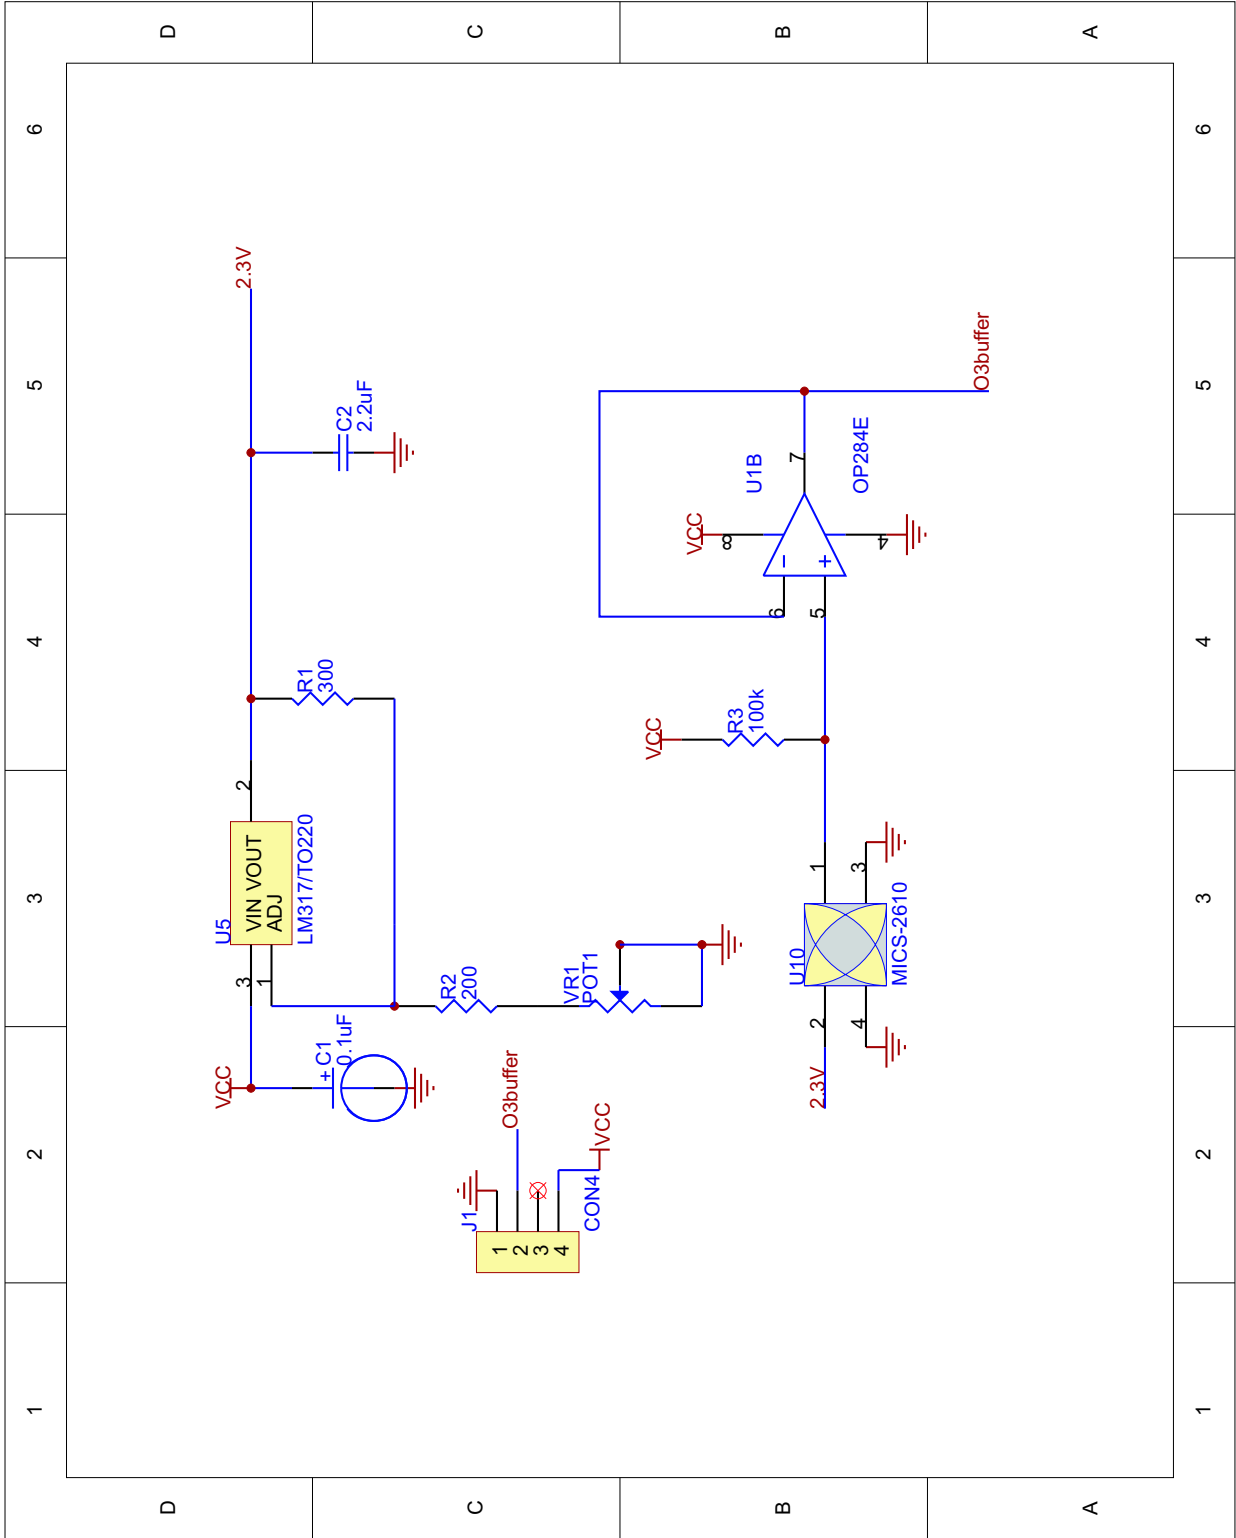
D C B A
6 5 4 3 2 1
2.3V
C2
2.2uF
O3buffer
U1B
OP284E
7
VCC
8
4
6
5
R1
300
R3
100k
VCC
2
VIN VOUT
ADJ
U5
LM317/TO220
3
1
R2
200
VR1
POT1
1
3
U10
MICS-2610
2
4
2.3V
VCC
C1
0.1uF
O3buffer
VCC
J1
CON4
1
2
3
4
D C B A
6 5 4 3 2 1